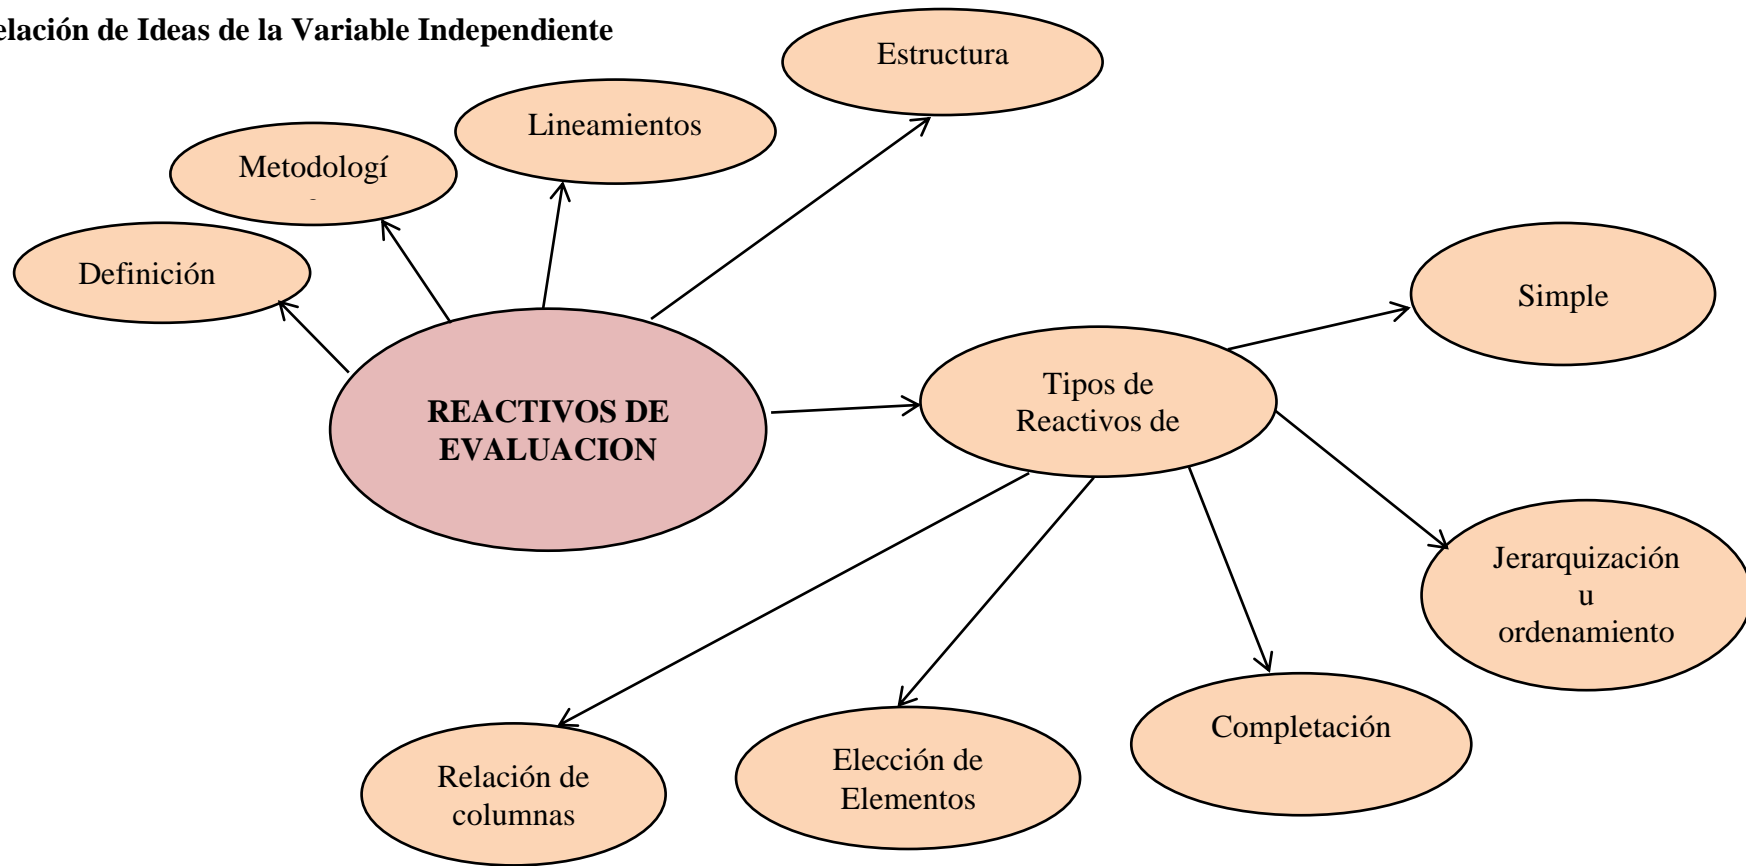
elación de Ideas de la Variable Independiente

Estructura

Lineamientos

Metodologí

Definición

Simple

REACTIVOS DE EVALUACION

Tipos de Reactivos de

Jerarquización u ordenamiento

Completación

Elección de Elementos

Relación de columnas